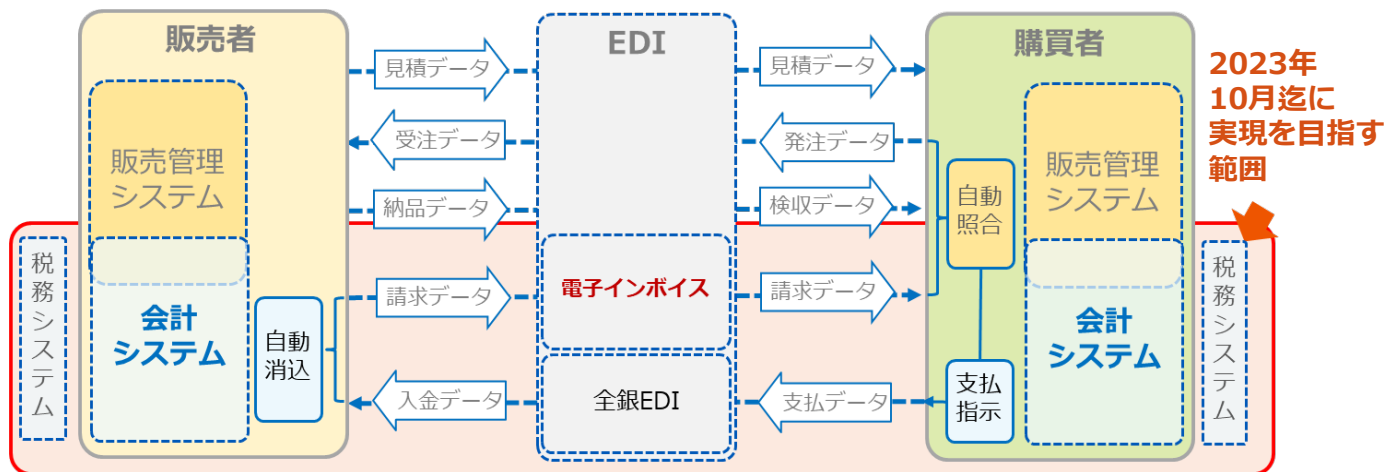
販売者

販売管理システム

会計システム

自動消込

税務システム

EDI

電子インボイス

全銀EDI

見積データ

受注データ

納品データ

請求データ

入金データ

見積データ

発注データ

検収データ

請求データ

支払データ

購買者

自動照合

支払指示

販売管理システム

会計システム

税務システム

2023年10月迄に実現を目指す範囲